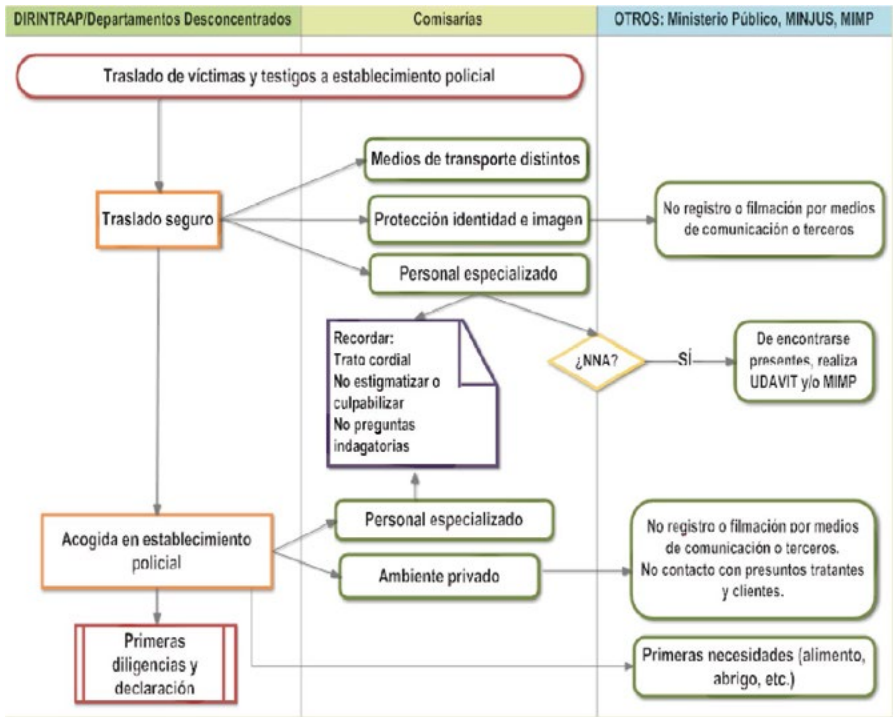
DIRINTRAP/Departamentos Desconcentrados

Comisarías

OTROS: Ministerio Público, MINJUS, MIMP

Traslado de víctimas y testigos a establecimiento policial

Traslado seguro

Medios de transporte distintos

Protección identidad e imagen

No registro o filmación por medios de comunicación o terceros

Personal especializado

Recordar:
Trato cordial
No estigmatizar o culpabilizar
No preguntas indagatorias

¿NNA?

SÍ

De encontrarse presentes, realiza UDAVIT y/o MIMP

Acogida en establecimiento policial

Personal especializado

Ambiente privado

No registro o filmación por medios de comunicación o terceros.
No contacto con presuntos tratantes y clientes.

Primeras diligencias y declaración

Primeras necesidades (alimento, abrigo, etc.)